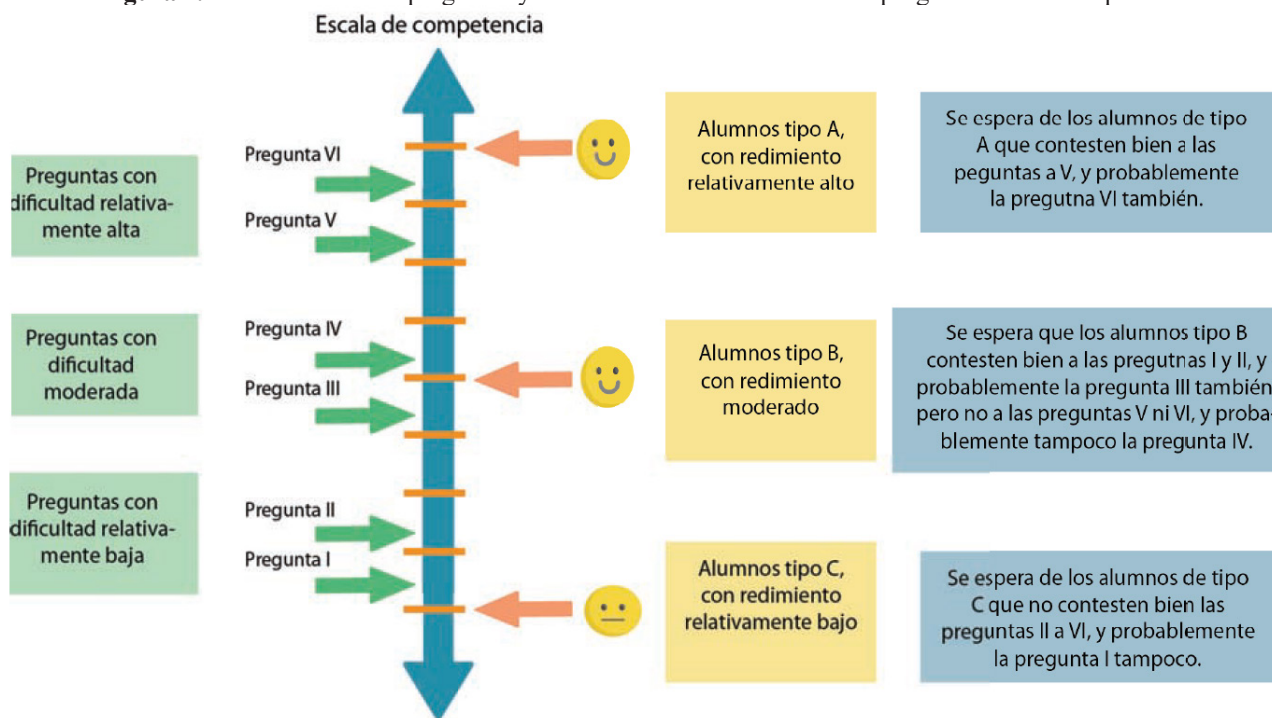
Escala de competencia

Preguntas con dificultad relativamente alta

Pregunta VI

Pregunta V

Preguntas con dificultad moderada

Pregunta IV

Pregunta III

Preguntas con dificultad relativamente baja

Pregunta II

Pregunta I

Alumnos tipo A, con redimiento relativamente alto

Se espera de los alumnos de tipo A que contesten bien a las peguntas a V, y probablemente la pregutna VI también.

Alumnos tipo B, con redimiento moderado

Se espera que los alumnos tipo B contesten bien a las pregutnas I y II, y probablemente la pregunta III también pero no a las preguntas V ni VI, y probablemente tampoco la pregunta IV.

Alumnos tipo C, con redimiento relativamente bajo

Se espera de los alumnos de tipo C que no contesten bien las preguntas II a VI, y probablemente la pregunta I tampoco.